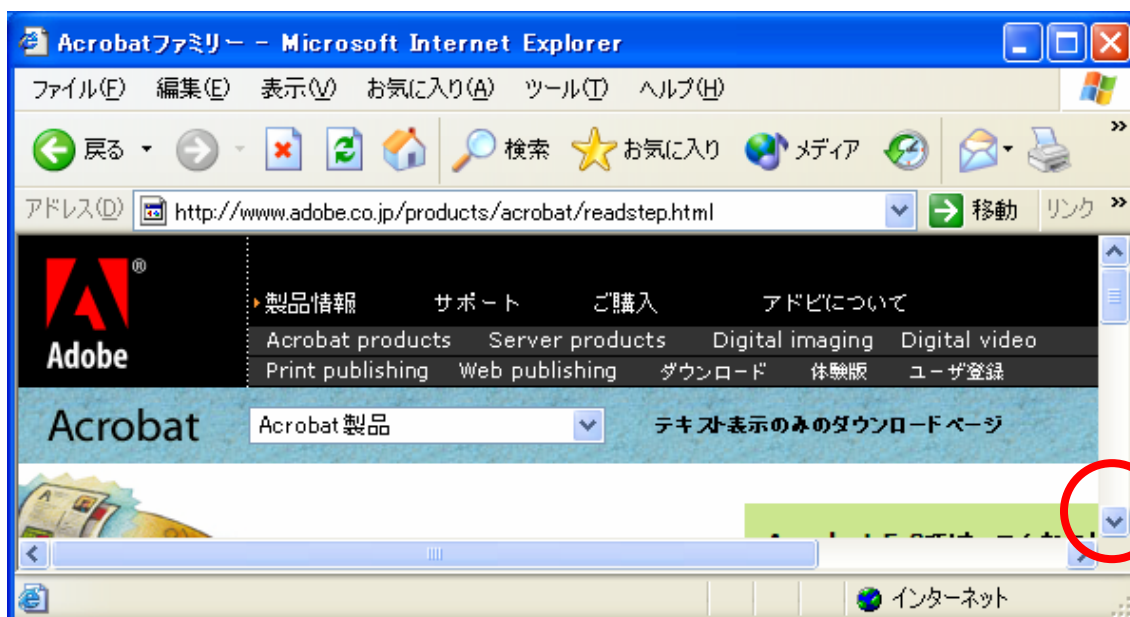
Acrobatファミリー - Microsoft Internet Explorer

ファイル(F) 編集(E) 表示(V) お気に入り(A) ツール(T) ヘルプ(H)

戻る 検索 お気に入り メディア

アドレス(D) http://www.adobe.co.jp/products/acrobat/readstep.html 移動 リンク

Adobe

製品情報 サポート ご購入 アドビについて

Acrobat products Server products Digital imaging Digital video

Print publishing Web publishing ダウンロード 体験版 ユーザ登録

Acrobat Acrobat製品 テキスト表示のみのダウンロードページ

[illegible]

インターネット